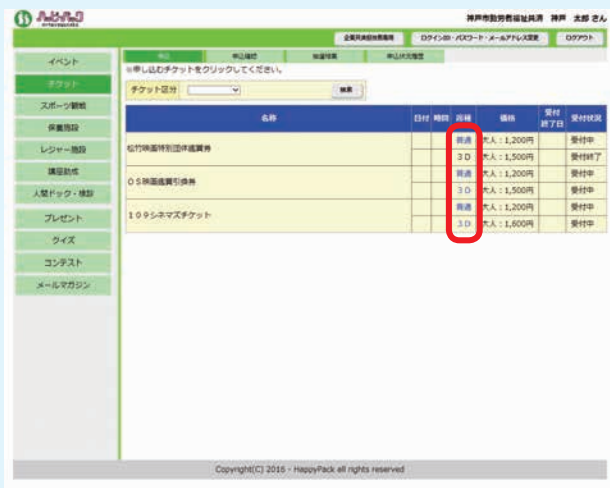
ハッピーパック

神戸市勤労者福祉共済　神戸　太郎　さん

企業共済会情報閲覧　ログインID・パスワード・メールアドレス変更　ログアウト

イベント
チケット
スポーツ観戦
保養施設
レジャー施設
講座助成
人間ドック・検診
プレゼント
クイズ
コンテスト
メールマガジン

申込　申込確認　抽選結果　申込状況履歴

※申し込むチケットをクリックしてください。

チケット区分　検索

| 名称 | 日付 | 時間 | 詳細 | 価格 | 受付終了日 | 受付状況 |
|---|---|---|---|---|---|---|
| 松竹映画特別団体鑑賞券 | | | 普通 | 大人：1,200円 | | 受付中 |
| | | | 3D | 大人：1,500円 | | 受付終了 |
| OS映画鑑賞引換券 | | | 普通 | 大人：1,200円 | | 受付中 |
| | | | 3D | 大人：1,500円 | | 受付中 |
| 109シネマズチケット | | | 普通 | 大人：1,200円 | | 受付中 |
| | | | 3D | 大人：1,600円 | | 受付中 |

Copyright(C) 2016 - HappyPack all rights reserved